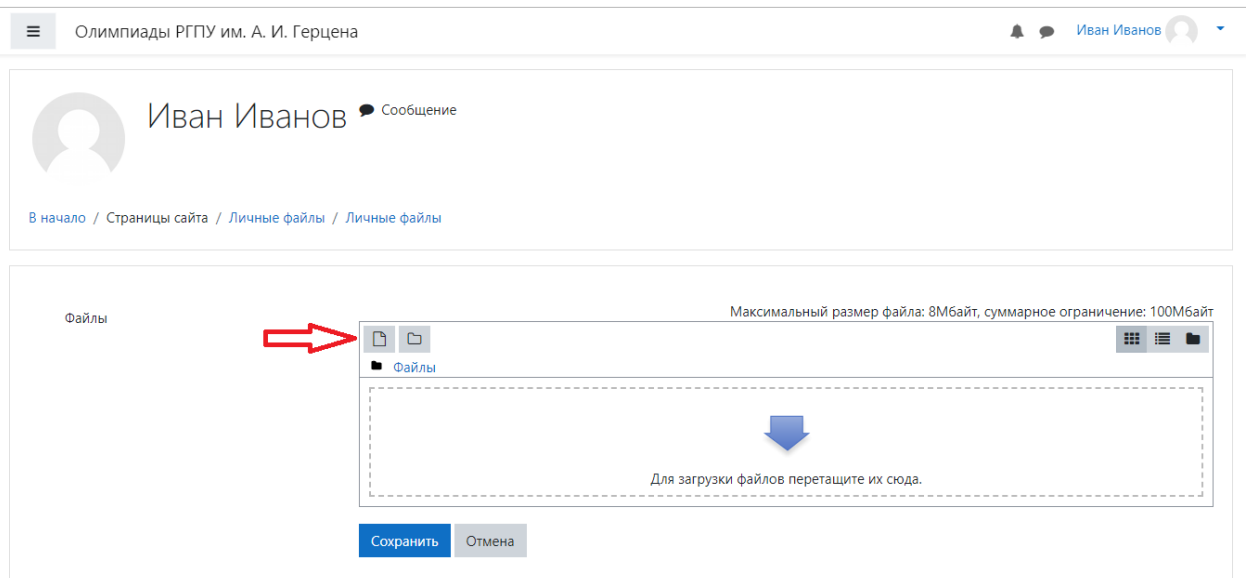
Олимпиады РГПУ им. А. И. Герцена

Иван Иванов

Иван Иванов

Сообщение

В начало / Страницы сайта / Личные файлы / Личные файлы

Файлы

Максимальный размер файла: 8Мбайт, суммарное ограничение: 100Мбайт

Файлы

Для загрузки файлов перетащите их сюда.

Сохранить

Отмена